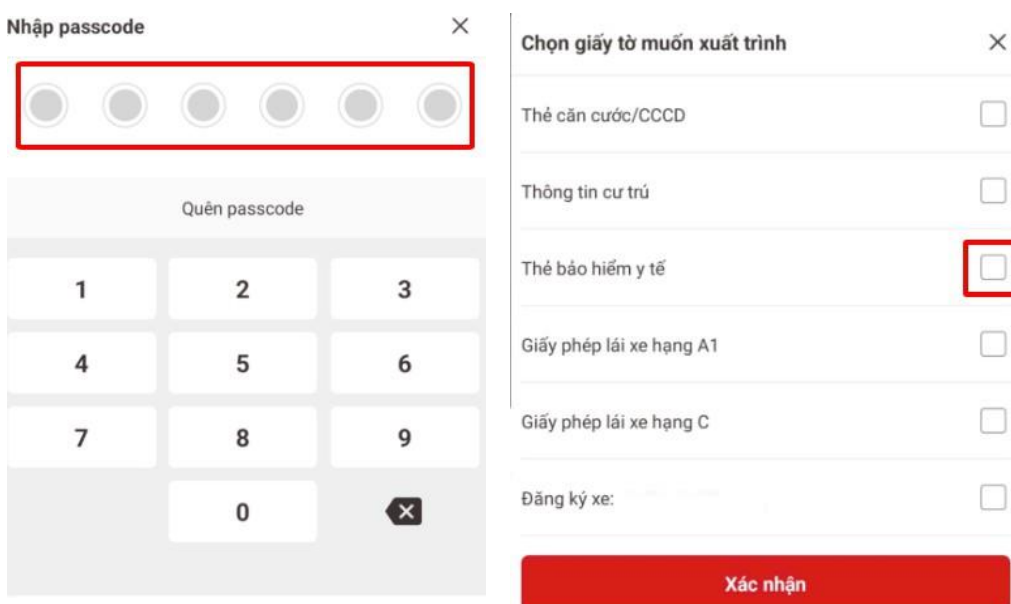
Nhập passcode

×

Quên passcode

1
2
3
4
5
6
7
8
9
0

Chọn giấy tờ muốn xuất trình

×

Thẻ căn cước/CCCD

Thông tin cư trú

Thẻ bảo hiểm y tế

Giấy phép lái xe hạng A1

Giấy phép lái xe hạng C

Đăng ký xe:

Xác nhận